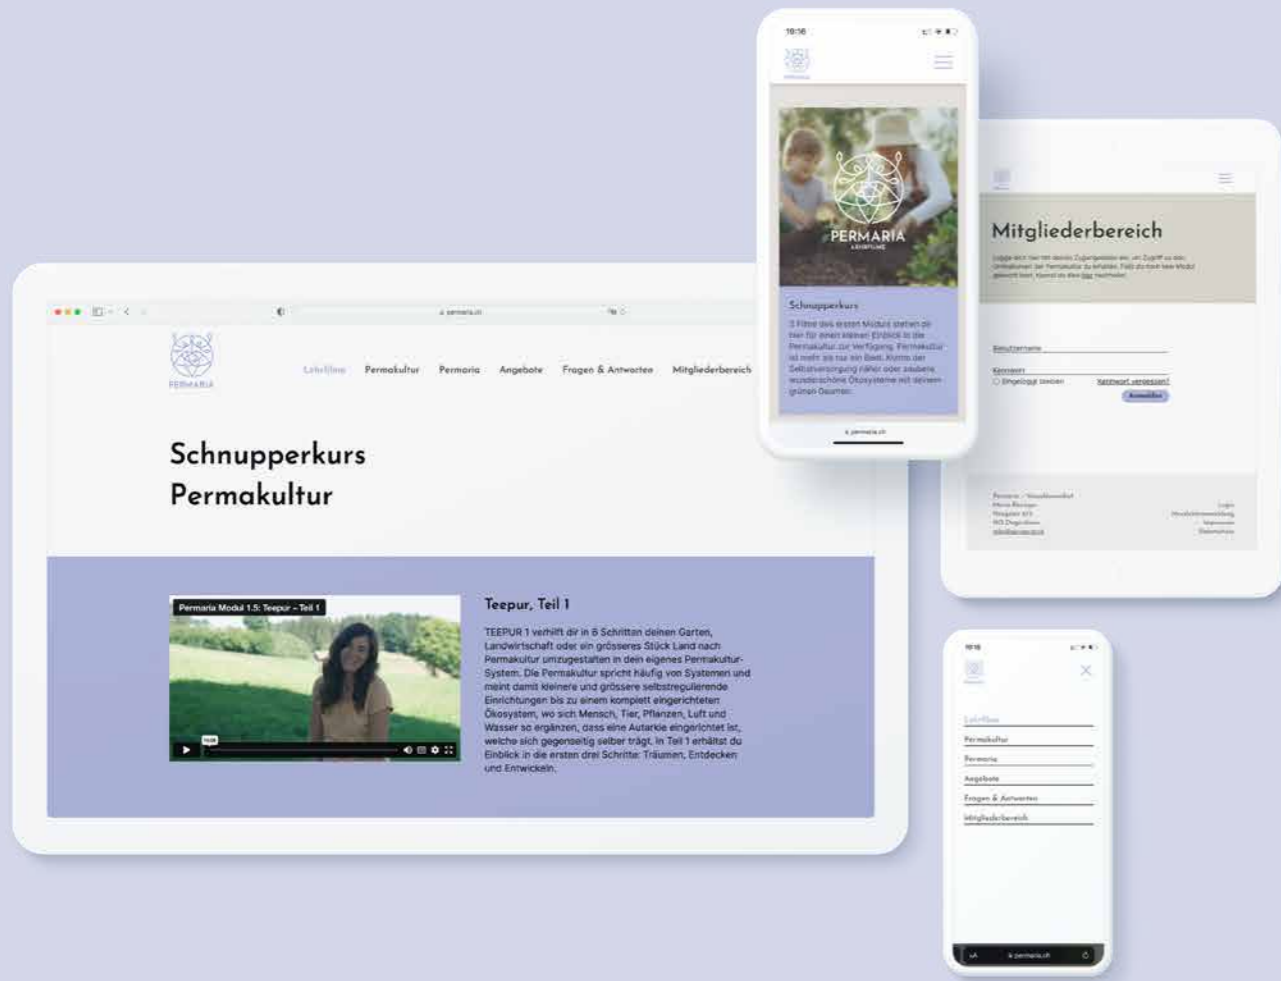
permaria.ch

PERMARIA

Lehrfilme Permakultur Permaria Angebote Fragen & Antworten Mitgliederbereich

Schnupperkurs Permakultur

Permaria Modul 1.5: Teepur - Teil 1

Teepur, Teil 1

TEEPUR 1 verhilft dir in 6 Schritten deinen Garten, Landwirtschaft oder ein grösseres Stück Land nach Permakultur umzugestalten in dein eigenes Permakultur-System. Die Permakultur spricht häufig von Systemen und meint damit kleinere und grössere selbstregulierende Einrichtungen bis zu einem komplett eingerichteten Ökosystem, wo sich Mensch, Tier, Pflanzen, Luft und Wasser so ergänzen, dass eine Autarkie eingerichtet ist, welche sich gegenseitig selber trägt. In Teil 1 erhältst du Einblick in die ersten drei Schritte: Träumen, Entdecken und Entwickeln.

18:16

PERMARIA
LEHRFILME

Schnupperkurs

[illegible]

permaria.ch

Mitgliederbereich

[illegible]

Benutzername

Kennwort

Eingeloggt bleiben

Kennwort vergessen?

Anmelden

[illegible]

Login

18:16

Lehrfilme

Permakultur

Permaria

Angebote

Fragen & Antworten

Mitgliederbereich

permaria.ch